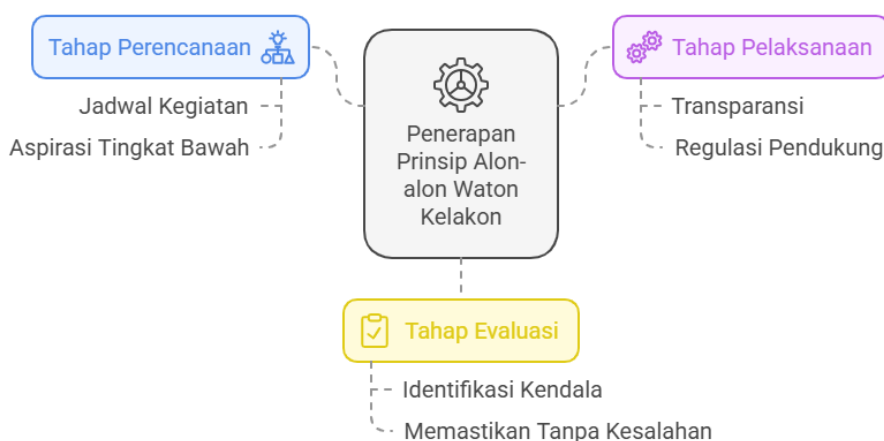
Tahap Perencanaan

Jadwal Kegiatan

Aspirasi Tingkat Bawah

Penerapan Prinsip Alon-alon Waton Kelakon

Tahap Pelaksanaan

Transparansi

Regulasi Pendukung

Tahap Evaluasi

Identifikasi Kendala

Memastikan Tanpa Kesalahan